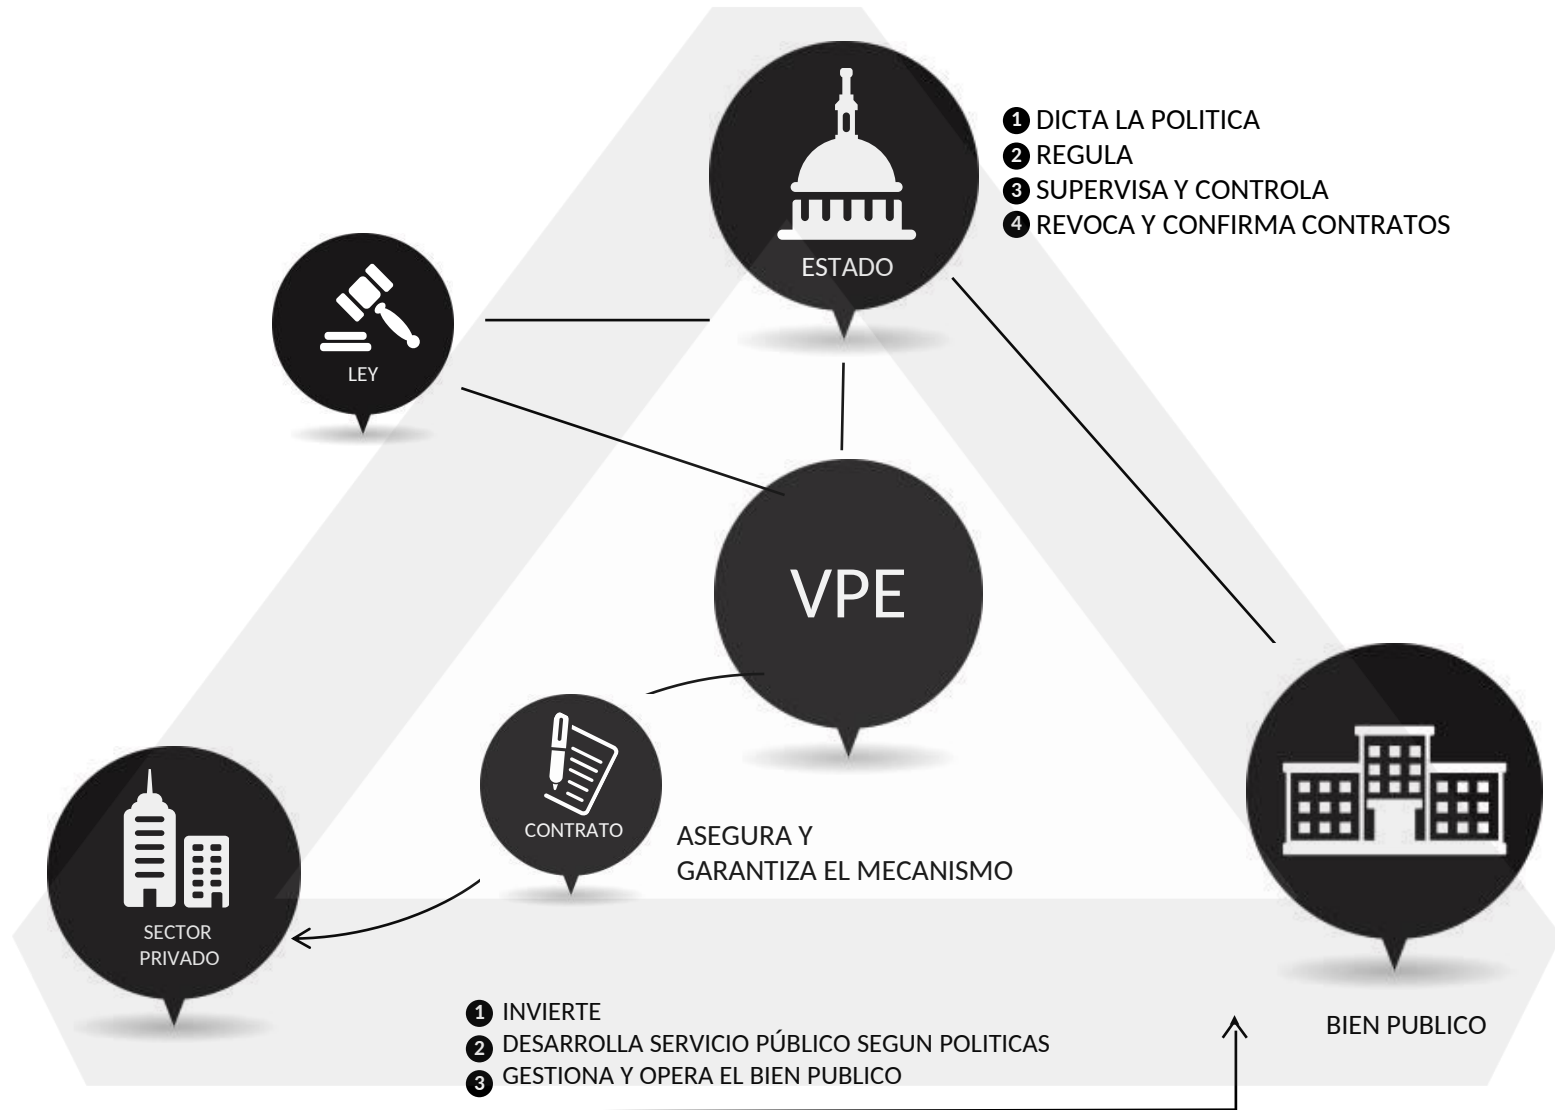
ESTADO

1 DICTA LA POLITICA
2 REGULA
3 SUPERVISA Y CONTROLA
4 REVOCA Y CONFIRMA CONTRATOS

LEY

VPE

CONTRATO

ASEGURA Y GARANTIZA EL MECANISMO

SECTOR PRIVADO

BIEN PUBLICO

1 INVIERTE
2 DESARROLLA SERVICIO PÚBLICO SEGUN POLITICAS
3 GESTIONA Y OPERA EL BIEN PUBLICO